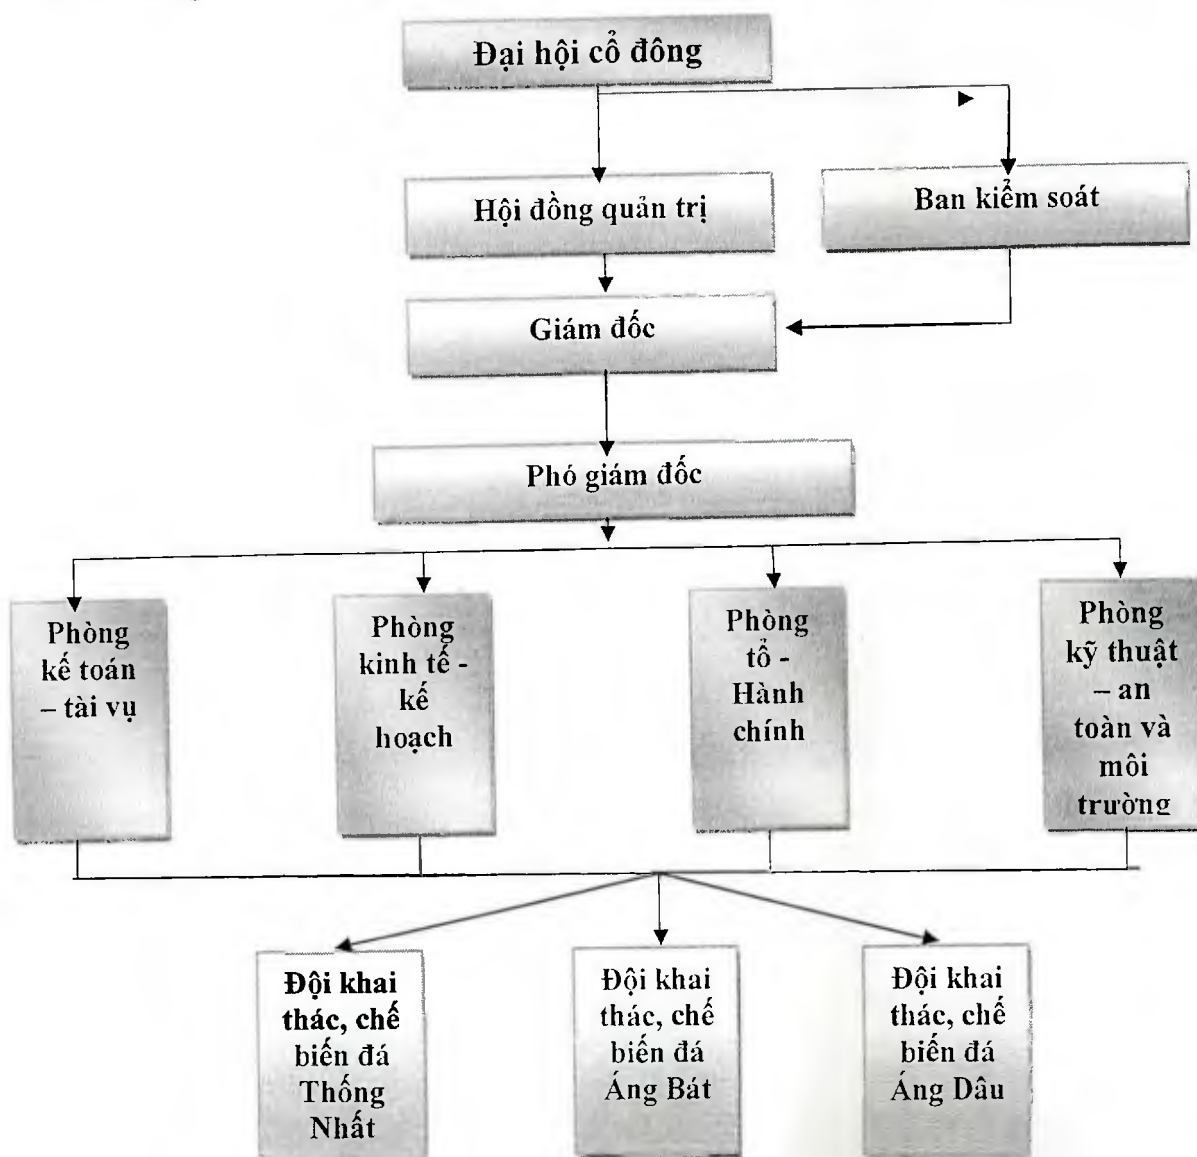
Đại hội cổ đông

Hội đồng quản trị

Ban kiểm soát

Giám đốc

Phó giám đốc

Phòng kế toán – tài vụ

Phòng kinh tế - kế hoạch

Phòng tổ - Hành chính

Phòng kỹ thuật – an toàn và môi trường

Đội khai thác, chế biến đá Thống Nhất

Đội khai thác, chế biến đá Áng Bát

Đội khai thác, chế biến đá Áng Dâu